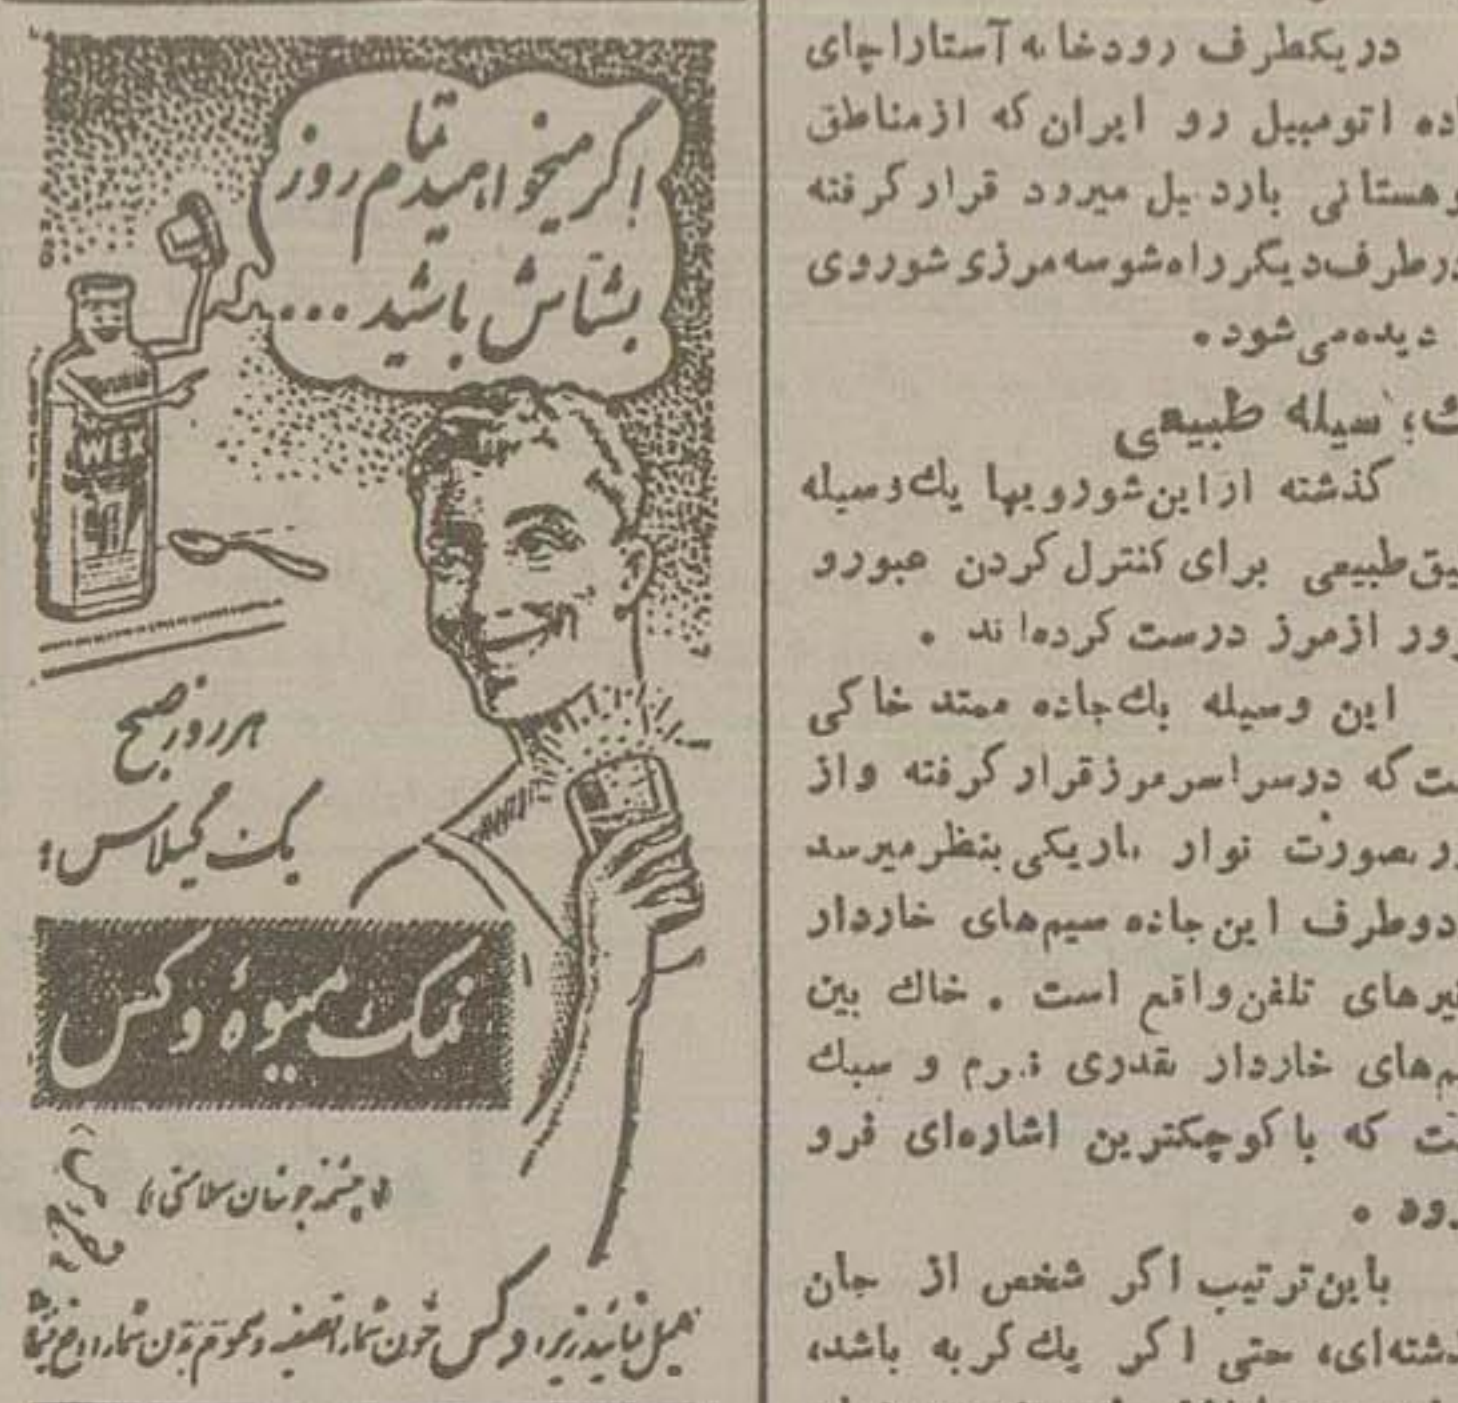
اگر میخواهید تمام روز بشاش باشید...

WEX

هر روز صبح
یک گیلاس:

نمک میوه وکس

«چشمه جوشان سلامتی»

میل نمائید زیرا وکس خون شما را تصفیه و سموم تن شما را دفع مینما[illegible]

دریکطرف رودخانه آستاراچای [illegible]اده اتومبیل رو ایران که ازمناطق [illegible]وهستانی بارد بیل میرود قرار گرفته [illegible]درطرف دیگر راه شوسه مرزی شوروی دیده می شود.

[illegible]ك؛ سیله طبیعی

گذشته ازاین شورویها یك وسیله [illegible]یق طبیعی برای کنترل کردن عبورو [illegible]ور ازمرز درست کرده اند.

این وسیله یك جاده ممتد خاکی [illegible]ست که درسراسر مرز قرار گرفته واز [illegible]ر بصورت نوار باریکی بنظر میرسد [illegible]دوطرف این جاده سیم های خاردار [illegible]یرهای تلفن واقع است. خاك بین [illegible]یم های خاردار بقدری نرم و سبك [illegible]ت که با کوچکترین اشاره ای فرو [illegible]رود.

باین ترتیب اگر شخص از جان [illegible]شته ای، حتی اگر یك گربه باشد،